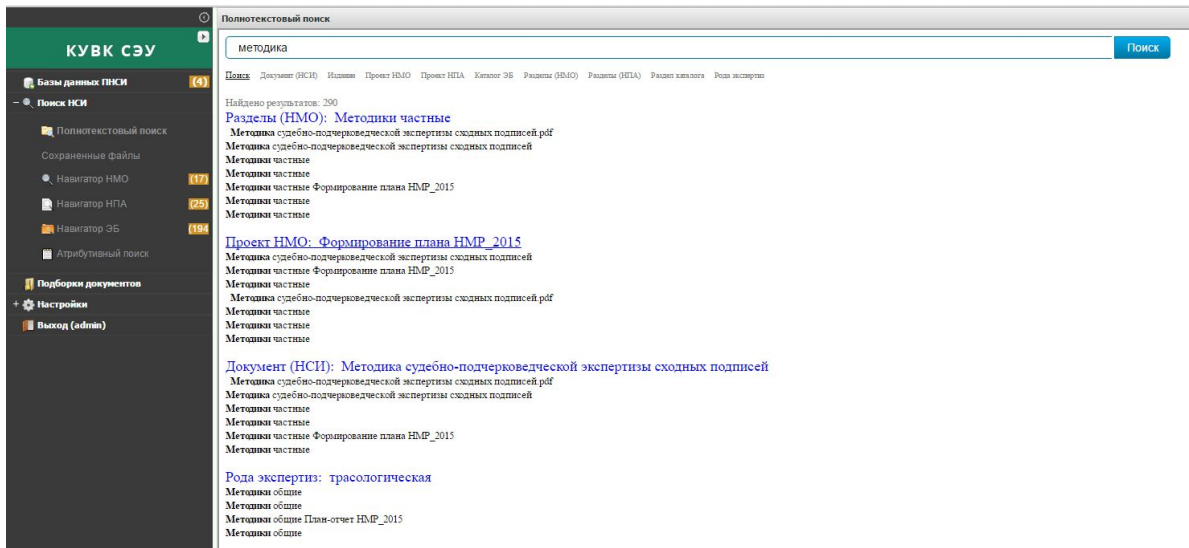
КУВК СЭУ

Базы данных ПНСИ (4)
Поиск НСИ
Полнотекстовый поиск
Сохраненные файлы
Навигатор НМО (17)
Навигатор НПА (25)
Навигатор ЭБ (194
Атрибутивный поиск
Подборки документов
Настройки
Выход (admin)

Полнотекстовый поиск

методика

Поиск

Поиск Документ (НСИ) Издания Проект НМО Проект НПА Каталог ЭБ Разделы (НМО) Разделы (НПА) Раздел каталога Рода экспертиз

Найдено результатов: 290

Разделы (НМО): Методики частные
Методика судебно-подчерковедческой экспертизы сходных подписей.pdf
Методика судебно-подчерковедческой экспертизы сходных подписей
Методики частные
Методики частные
Методики частные Формирование плана НМР_2015
Методики частные
Методики частные

Проект НМО: Формирование плана НМР_2015
Методика судебно-подчерковедческой экспертизы сходных подписей
Методики частные Формирование плана НМР_2015
Методики частные
Методика судебно-подчерковедческой экспертизы сходных подписей.pdf
Методики частные
Методики частные
Методики частные

Документ (НСИ): Методика судебно-подчерковедческой экспертизы сходных подписей
Методика судебно-подчерковедческой экспертизы сходных подписей.pdf
Методика судебно-подчерковедческой экспертизы сходных подписей
Методики частные
Методики частные
Методики частные Формирование плана НМР_2015
Методики частные

Рода экспертиз: трасологическая
Методики общие
Методики общие
Методики общие План-отчет НМР_2015
Методики общие